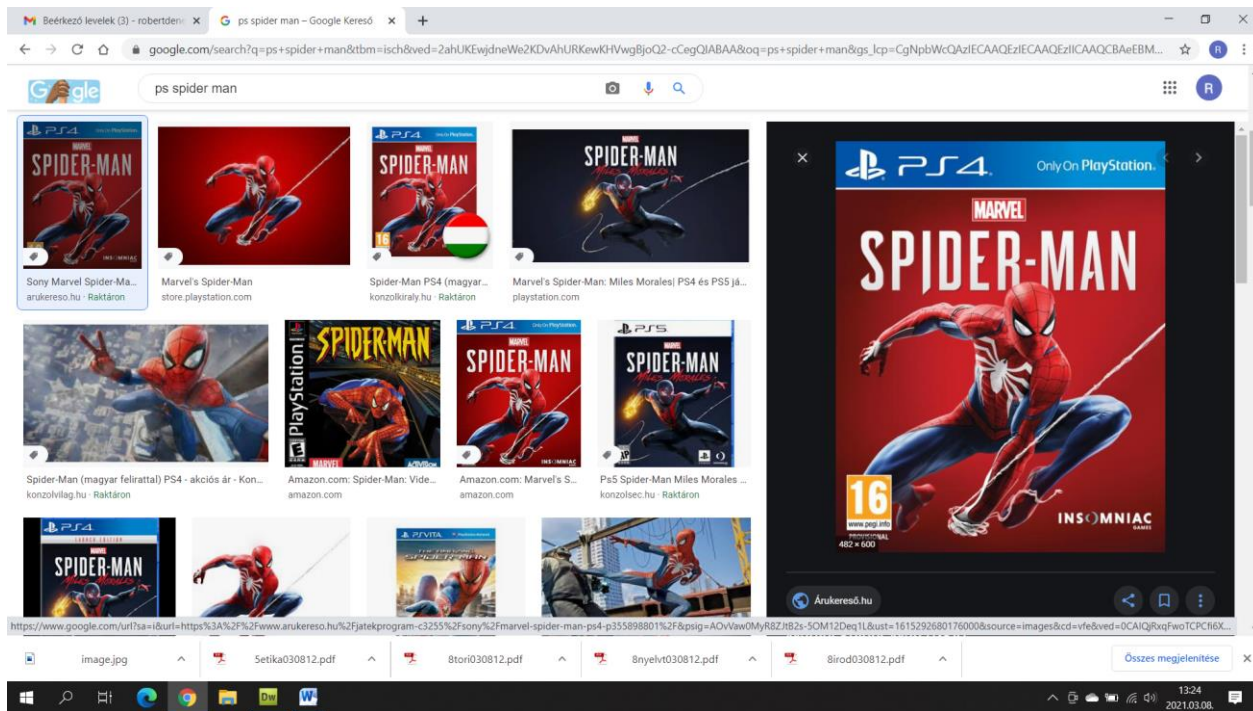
M Beérkező levelek (3) - robertden ×
G ps spider man – Google Kereső ×
+

google.com/search?q=ps+spider+man&tbm=isch&ved=2ahUKEwjdneWe2KDvAhURKewKHVwgBjoQ2-cCegQIABAA&oq=ps+spider+man&gs_lcp=CgNpbWcQAzIECAAQEzIECAAQEzIICAAQCBAeEBM...

Google
ps spider man

PS4 Only On PlayStation MARVEL SPIDER-MAN INSOMNIAC
Sony Marvel Spider-Ma...
arukereso.hu · Raktáron

Marvel's Spider-Man
store.playstation.com

PS4 Only On PlayStation MARVEL SPIDER-MAN 16
Spider-Man PS4 (magyar...
konzolkiraly.hu · Raktáron

MARVEL SPIDER-MAN Miles Morales
Marvel's Spider-Man: Miles Morales| PS4 és PS5 já...
playstation.com

Spider-Man (magyar felirattal) PS4 - akciós ár - Kon...
konzolvilag.hu · Raktáron

PlayStation SPIDER-MAN MARVEL ACTIVISION
Amazon.com: Spider-Man: Vide...
amazon.com

PS4 Only On PlayStation MARVEL SPIDER-MAN INSOMNIAC
Amazon.com: Marvel's S...
amazon.com

PS5 MARVEL SPIDER-MAN Miles Morales
Ps5 Spider-Man Miles Morales ...
konzolsec.hu · Raktáron

PS4 LAUNCH EDITION SPIDER-MAN Miles Morales

PS VITA THE AMAZING SPIDER-MAN

PS4. Only On PlayStation.
MARVEL
SPIDER-MAN
16
www.pegi.info
PROVISIONAL
482 × 600
INSOMNIAC GAMES

Árukereső.hu

https://www.google.com/url?sa=i&url=https%3A%2F%2Fwww.arukereso.hu%2Fjatekprogram-c3255%2Fsony%2Fmarvel-spider-man-ps4-p355898801%2F&psig=AOvVaw0MyR8ZJtB2s-5OM12Deq1L&ust=1615292680176000&source=images&cd=vfe&ved=0CAIQjRxqFwoTCPCfi6X...

image.jpg
5etika030812.pdf
8tori030812.pdf
8nyelvt030812.pdf
8irod030812.pdf
Összes megjelenítése

13:24
2021.03.08.